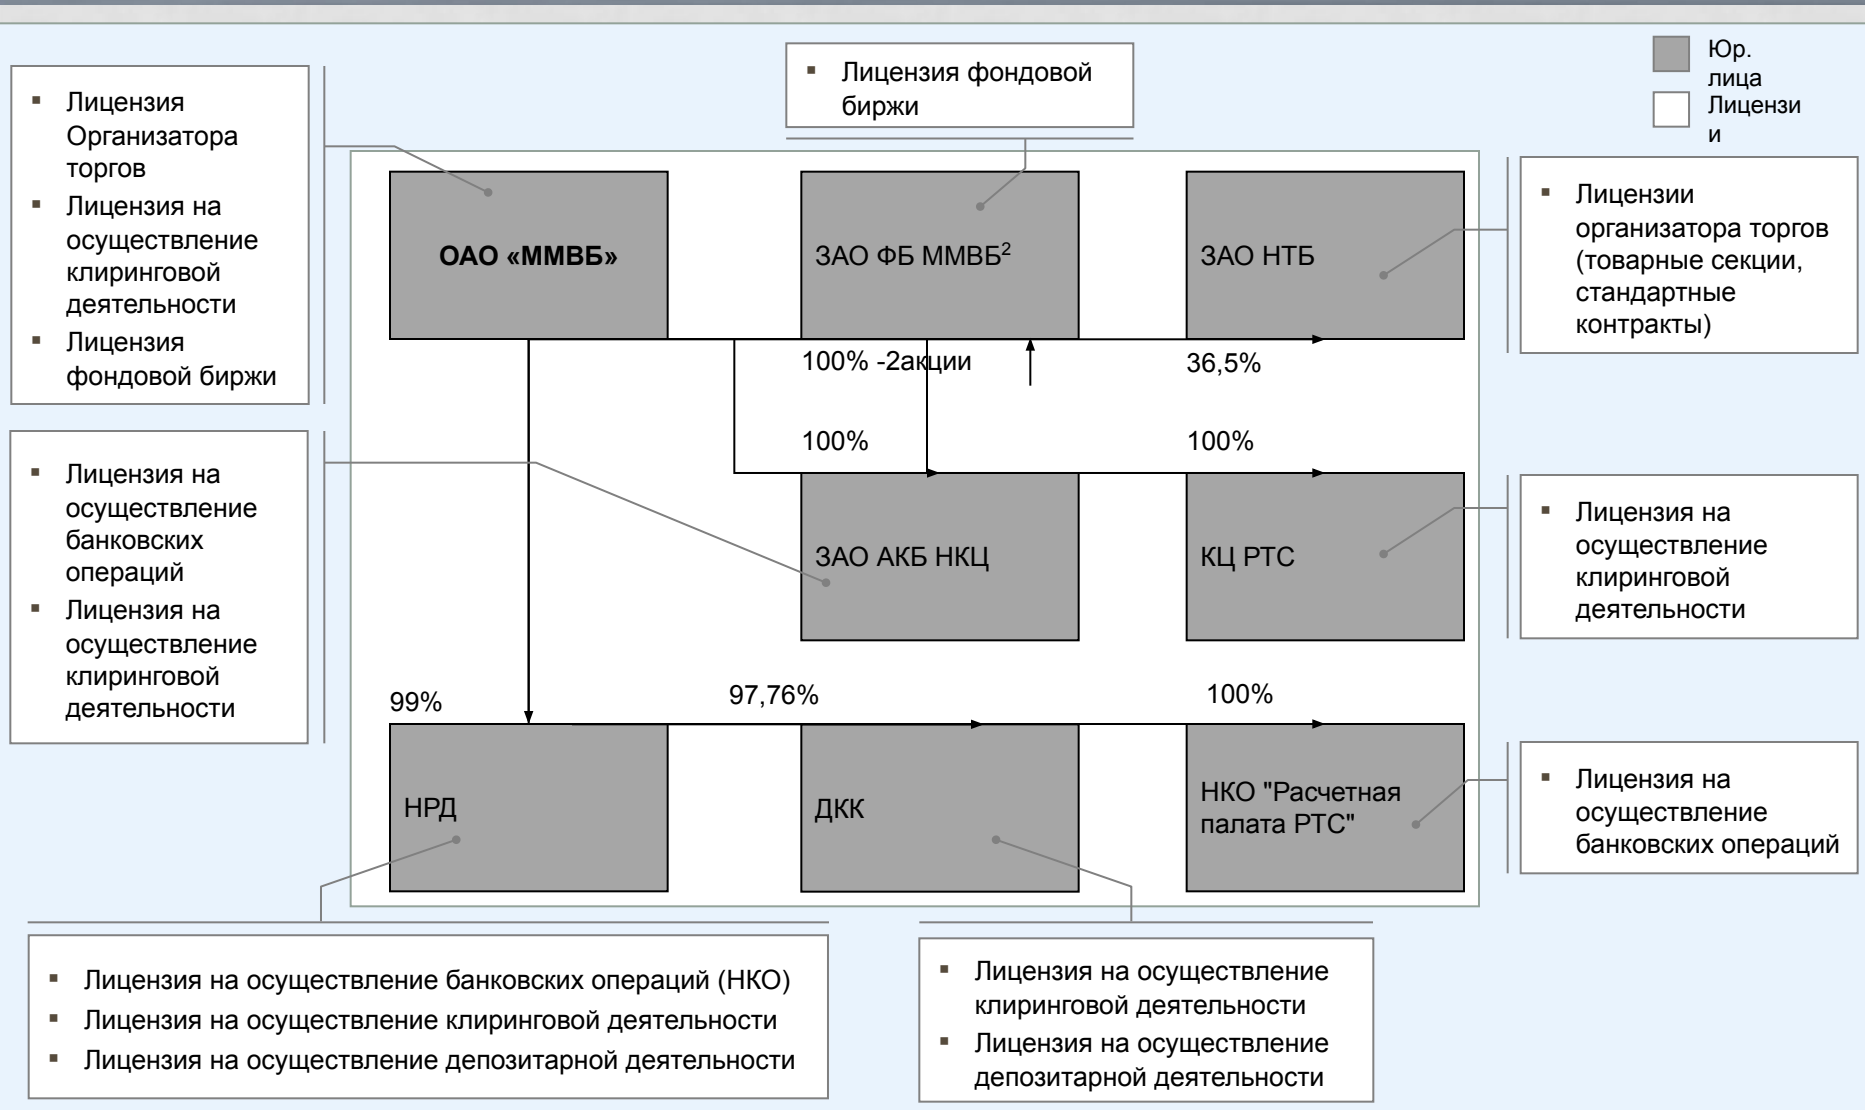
- Лицензия Организатора торгов
- Лицензия на осуществление клиринговой деятельности
- Лицензия фондовой биржи

- Лицензия фондовой биржи

Юр. лица
Лицензи и

- Лицензии организатора торгов (товарные секции, стандартные контракты)

ОАО «ММВБ»

ЗАО ФБ ММВБ$^2$

ЗАО НТБ

100% -2акции

36,5%

100%

100%

- Лицензия на осуществление банковских операций
- Лицензия на осуществление клиринговой деятельности

ЗАО АКБ НКЦ

КЦ РТС

- Лицензия на осуществление клиринговой деятельности

99%

97,76%

100%

НРД

ДКК

НКО "Расчетная палата РТС"

- Лицензия на осуществление банковских операций

- Лицензия на осуществление банковских операций (НКО)
- Лицензия на осуществление клиринговой деятельности
- Лицензия на осуществление депозитарной деятельности

- Лицензия на осуществление клиринговой деятельности
- Лицензия на осуществление депозитарной деятельности